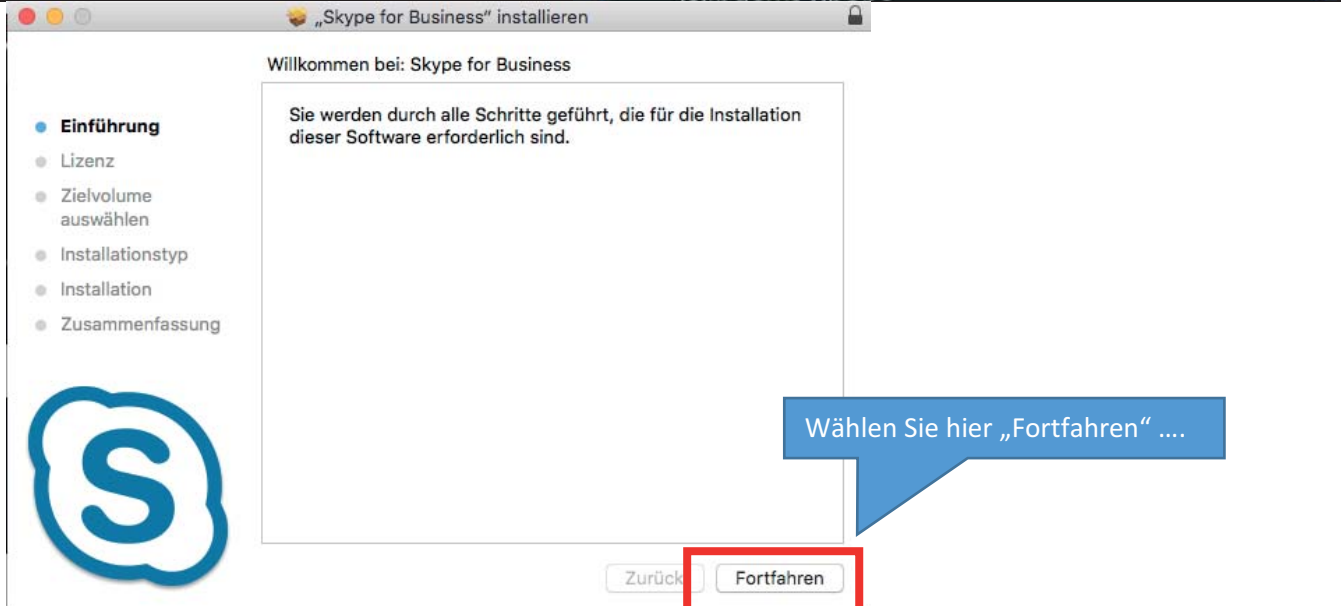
„Skype for Business“ installieren

Willkommen bei: Skype for Business

Einführung
Lizenz
Zielvolume auswählen
Installationstyp
Installation
Zusammenfassung

Sie werden durch alle Schritte geführt, die für die Installation dieser Software erforderlich sind.

Wählen Sie hier „Fortfahren“ ….

Zurück
Fortfahren